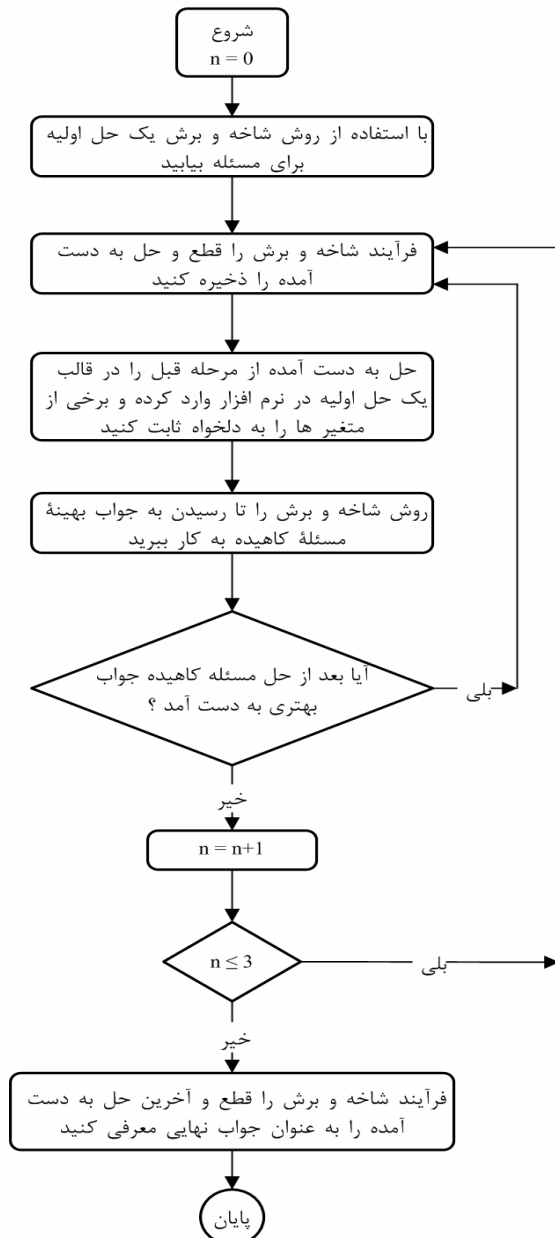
شروع
$n = 0$

با استفاده از روش شاخه و برش یک حل اولیه برای مسئله بیابید

فرآیند شاخه و برش را قطع و حل به دست آمده را ذخیره کنید

حل به دست آمده از مرحله قبل را در قالب یک حل اولیه در نرم افزار وارد کرده و برخی از متغیر ها را به دلخواه ثابت کنید

روش شاخه و برش را تا رسیدن به جواب بهینهٔ مسئلهٔ کاهیده به کار ببرید

آیا بعد از حل مسئله کاهیده جواب بهتری به دست آمد ؟

بلی

خیر

$n = n+1$

$n \leq 3$

بلی

خیر

فرآیند شاخه و برش را قطع و آخرین حل به دست آمده را به عنوان جواب نهایی معرفی کنید

پایان